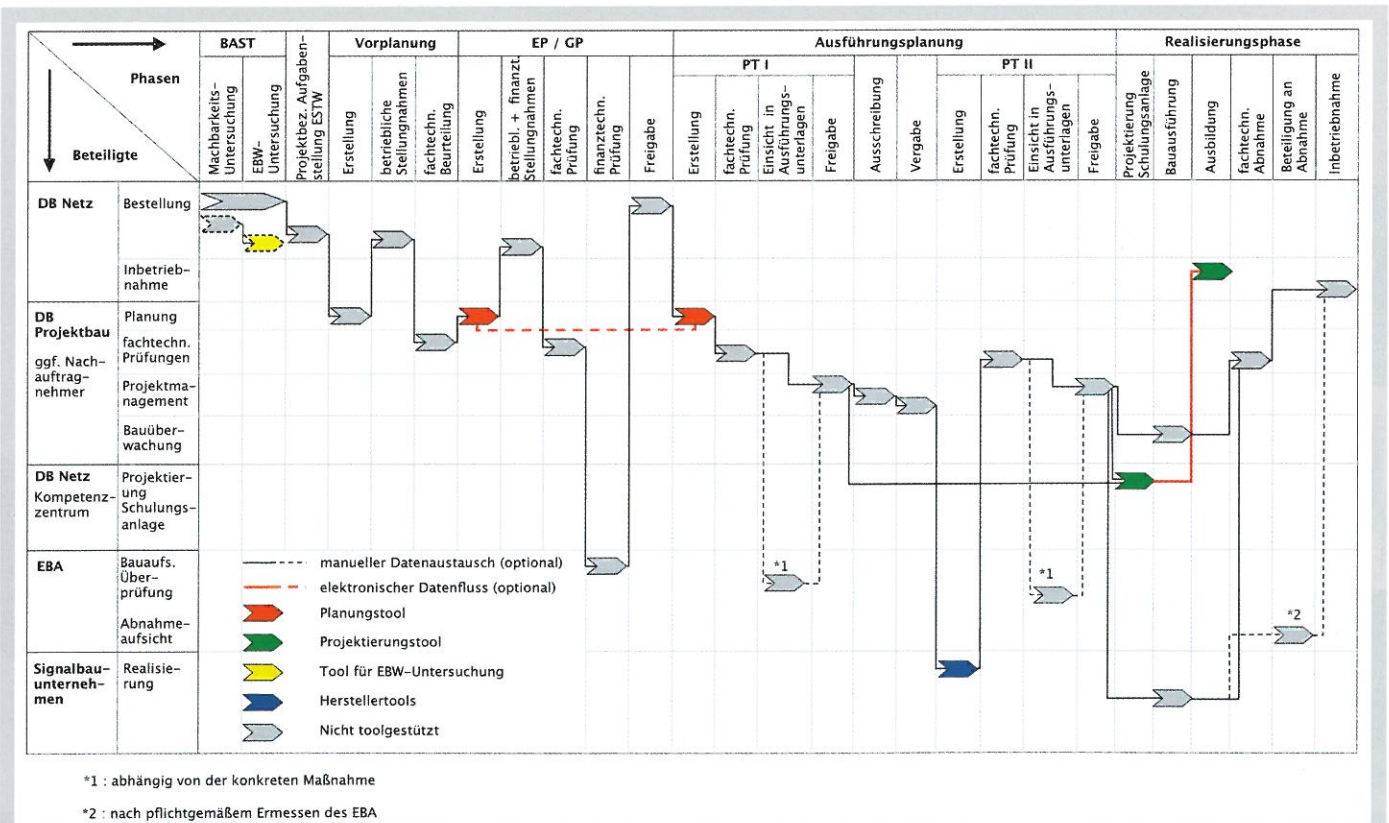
Phasen

Beteiligte

BAST

Machbarkeits-Untersuchung

EBW-Untersuchung

Projektbez. Aufgabenstellung ESTW

Vorplanung

Erstellung

betriebliche Stellungnahmen

fachtechn. Beurteilung

EP / GP

Erstellung

betriebl. + finanzt. Stellungnahmen

fachtechn. Prüfung

finanztechn. Prüfung

Freigabe

Ausführungsplanung

PT I

Erstellung

fachtechn. Prüfung

Einsicht in Ausführungsunterlagen

Freigabe

Ausschreibung

Vergabe

PT II

Erstellung

fachtechn. Prüfung

Einsicht in Ausführungsunterlagen

Freigabe

Realisierungsphase

Projektierung Schulungsanlage

Bauausführung

Ausbildung

fachtechn. Abnahme

Beteiligung an Abnahme

Inbetriebnahme

DB Netz | Bestellung
Inbetriebnahme

DB Projektbau ggf. Nachauftragnehmer | Planung
fachtechn. Prüfungen
Projektmanagement
Bauüberwachung

DB Netz Kompetenzzentrum | Projektierung Schulungsanlage

EBA | Bauaufs. Überprüfung
Abnahmeaufsicht

Signalbauunternehmen | Realisierung

*1

*1

*2

manueller Datenaustausch (optional)
elektronischer Datenfluss (optional)
Planungstool
Projektierungstool
Tool für EBW-Untersuchung
Herstellertools
Nicht toolgestützt

*1 : abhängig von der konkreten Maßnahme

*2 : nach pflichtgemäßem Ermessen des EBA